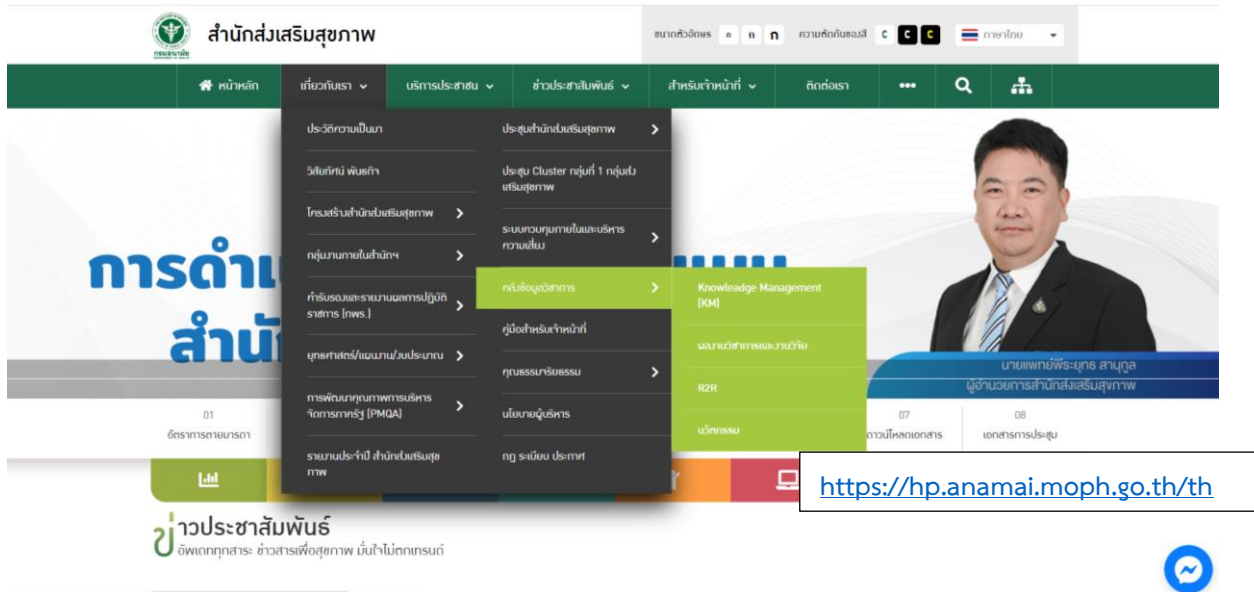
กรมอนามัย
สำนักส่งเสริมสุขภาพ

ขนาดตัวอักษร ก ก ก ความตัดกันของสี C C C ภาษาไทย

หน้าหลัก เกี่ยวกับเรา บริการประชาชน ข่าวประชาสัมพันธ์ สำหรับเจ้าหน้าที่ ติดต่อเรา •••

ประวัติความเป็นมา
วิสัยทัศน์ พันธกิจ
โครงสร้างสำนักส่งเสริมสุขภาพ
กลุ่มงานภายในสำนักฯ
คำรับรองและรายงานผลการปฏิบัติราชการ (คพร.)
ยุทธศาสตร์/แผนงาน/งบประมาณ
การพัฒนาคุณภาพการบริหารจัดการภาครัฐ (PMQA)
รายงานประจำปี สำนักส่งเสริมสุขภาพ

ประชุมสำนักส่งเสริมสุขภาพ
ประชุม Cluster กลุ่มที่ 1 กลุ่มส่งเสริมสุขภาพ
ระบบควบคุมภายในและบริหารความเสี่ยง
คลังข้อมูลวิชาการ
คู่มือสำหรับเจ้าหน้าที่
คุณธรรมจริยธรรม
นโยบายผู้บริหาร
กฎ ระเบียบ ประกาศ

Knowledge Management (KM)
ผลงานวิชาการและงานวิจัย
R2R
นวัตกรรม

การดำเ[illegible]
สำนั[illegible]

นายแพทย์พีระยุทธ สานุกูล
ผู้อำนวยการสำนักส่งเสริมสุขภาพ

01
อัตราการตายมารดา
07
ดาวน์โหลดเอกสาร
08
เอกสารการประชุม

https://hp.anamai.moph.go.th/th

ข่าวประชาสัมพันธ์
อัพเดททุกสาระ ข่าวสารเพื่อสุขภาพ มั่นใจไม่ตกเทรนด์